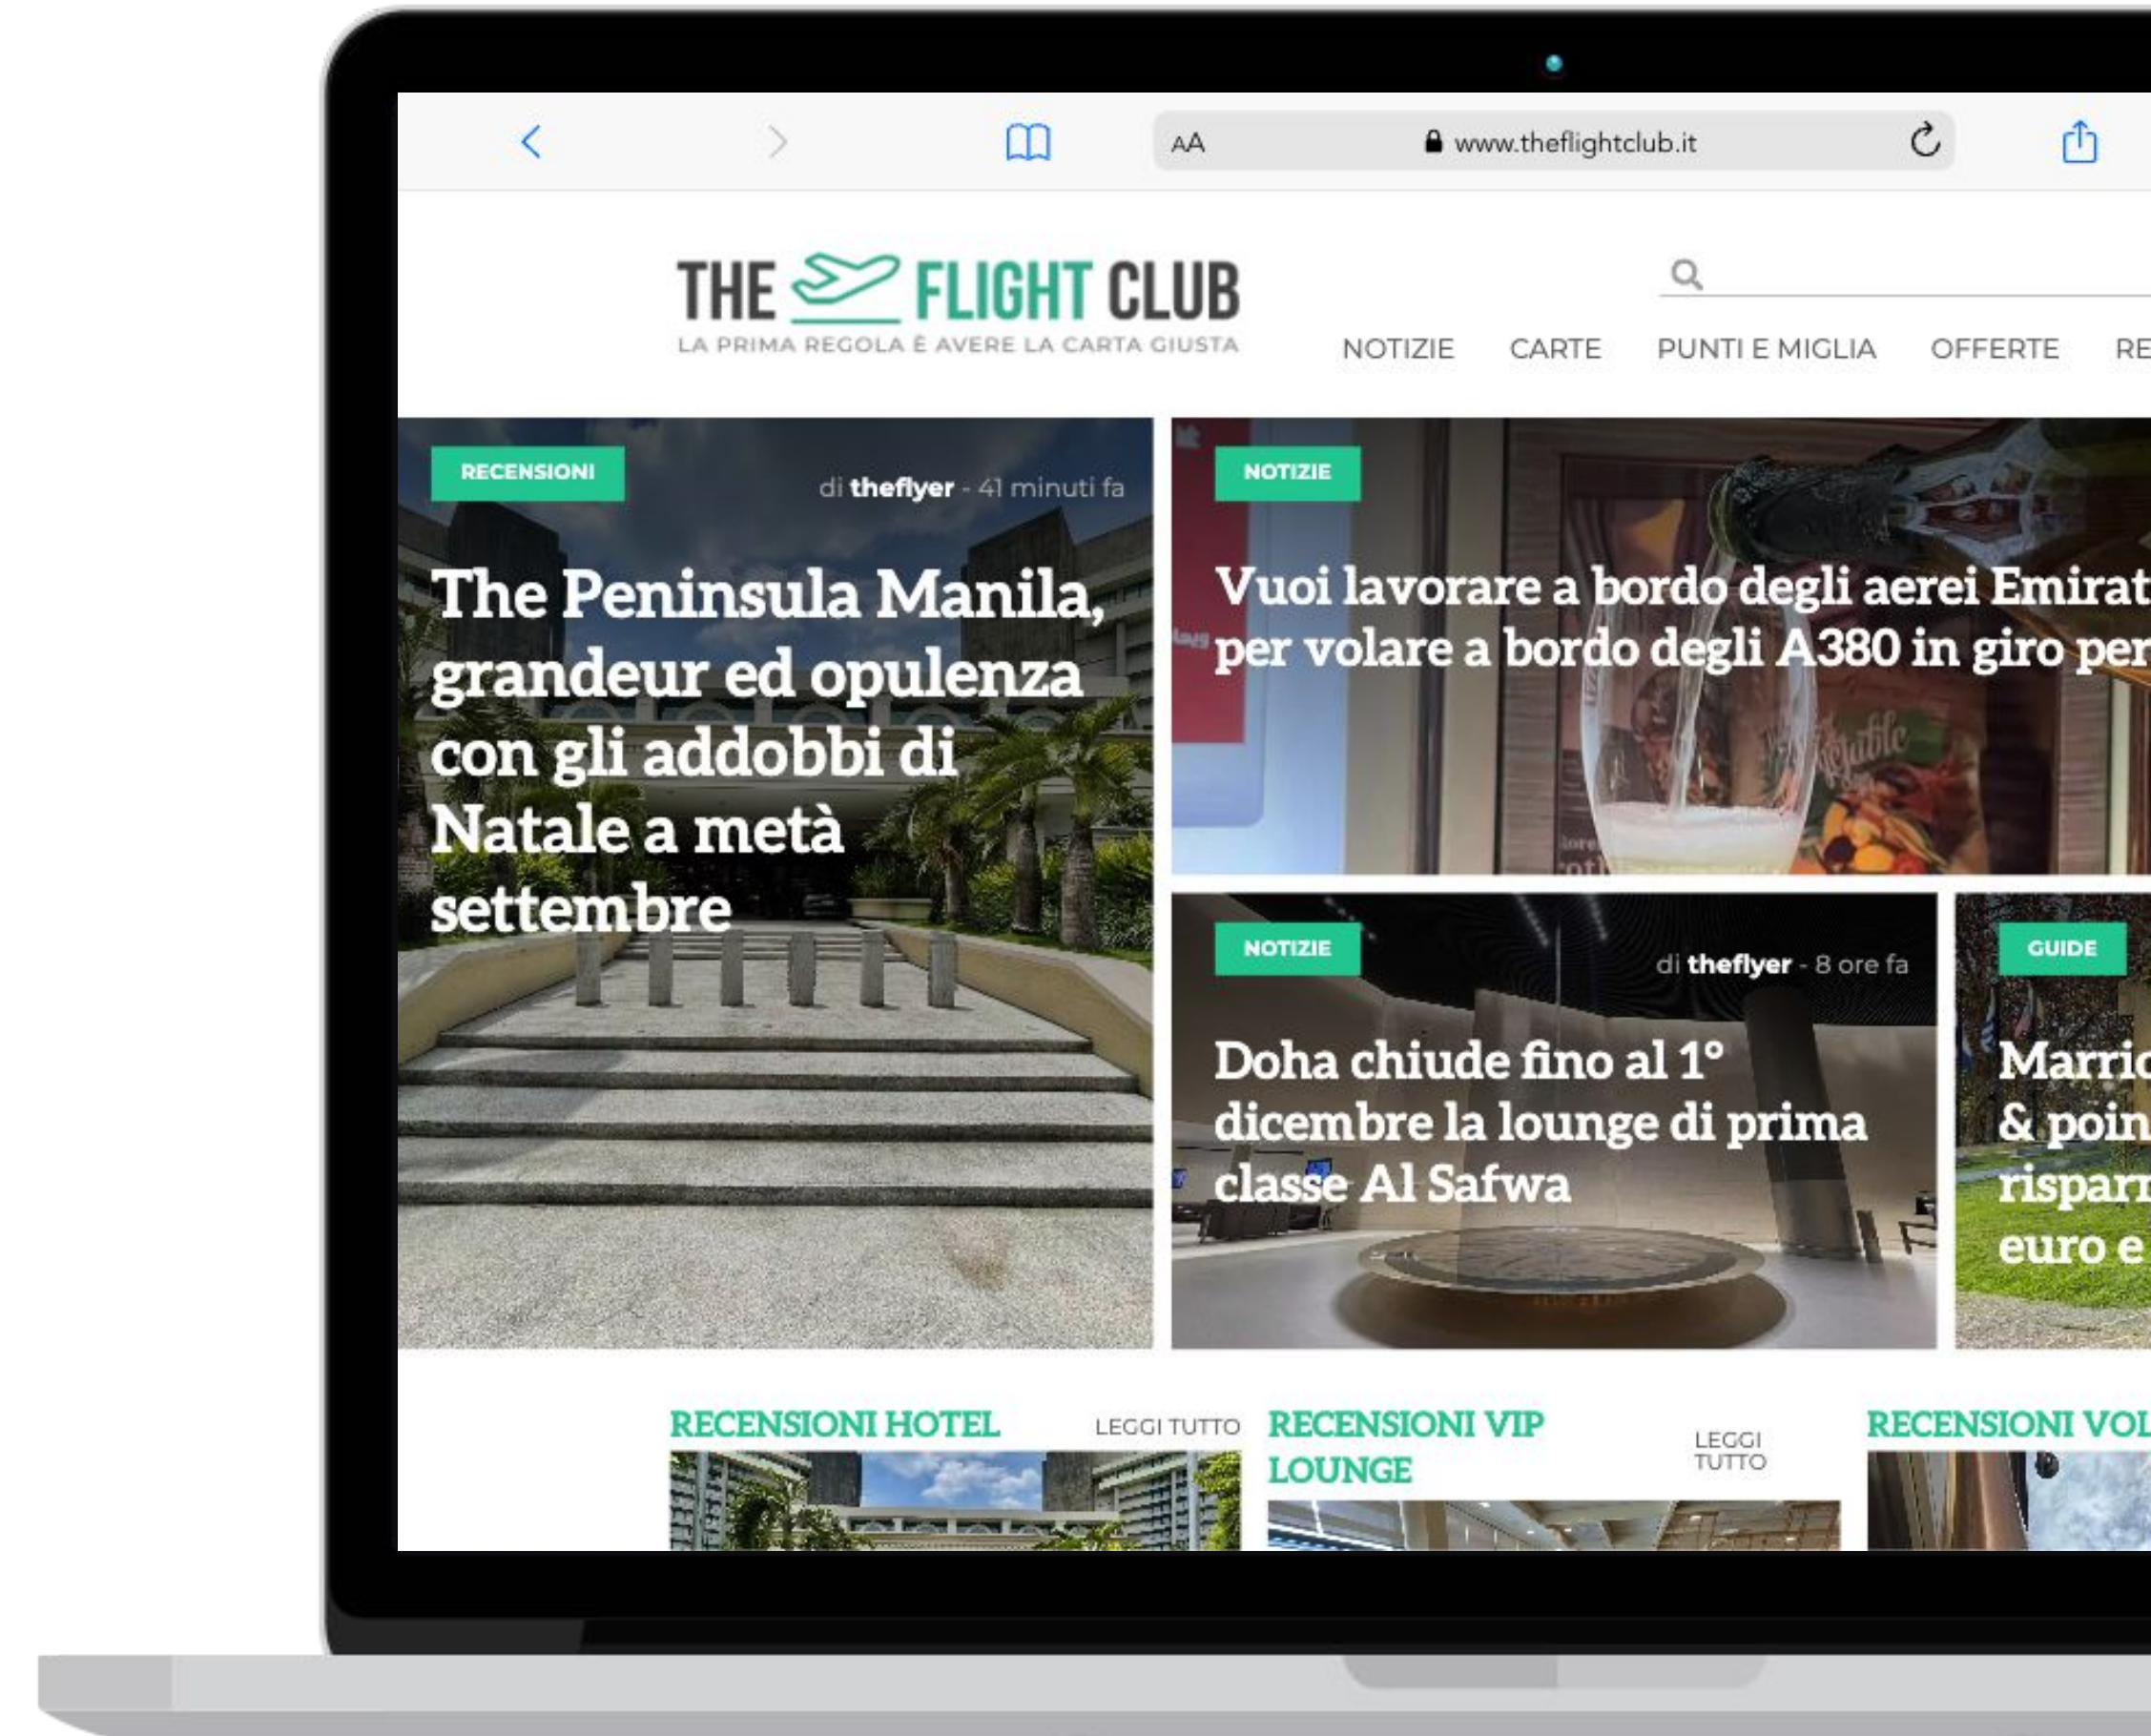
AA www.theflightclub.it

THE FLIGHT CLUB
LA PRIMA REGOLA È AVERE LA CARTA GIUSTA

NOTIZIE CARTE PUNTI E MIGLIA OFFERTE RE

RECENSIONI
di theflyer - 41 minuti fa
The Peninsula Manila, grandeur ed opulenza con gli addobbi di Natale a metà settembre

NOTIZIE
Vuoi lavorare a bordo degli aerei Emirat per volare a bordo degli A380 in giro per

NOTIZIE
di theflyer - 8 ore fa
Doha chiude fino al 1° dicembre la lounge di prima classe Al Safwa

GUIDE
Marric & poin risparı euro e

RECENSIONI HOTEL
LEGGI TUTTO

RECENSIONI VIP LOUNGE
LEGGI TUTTO

RECENSIONI VOL